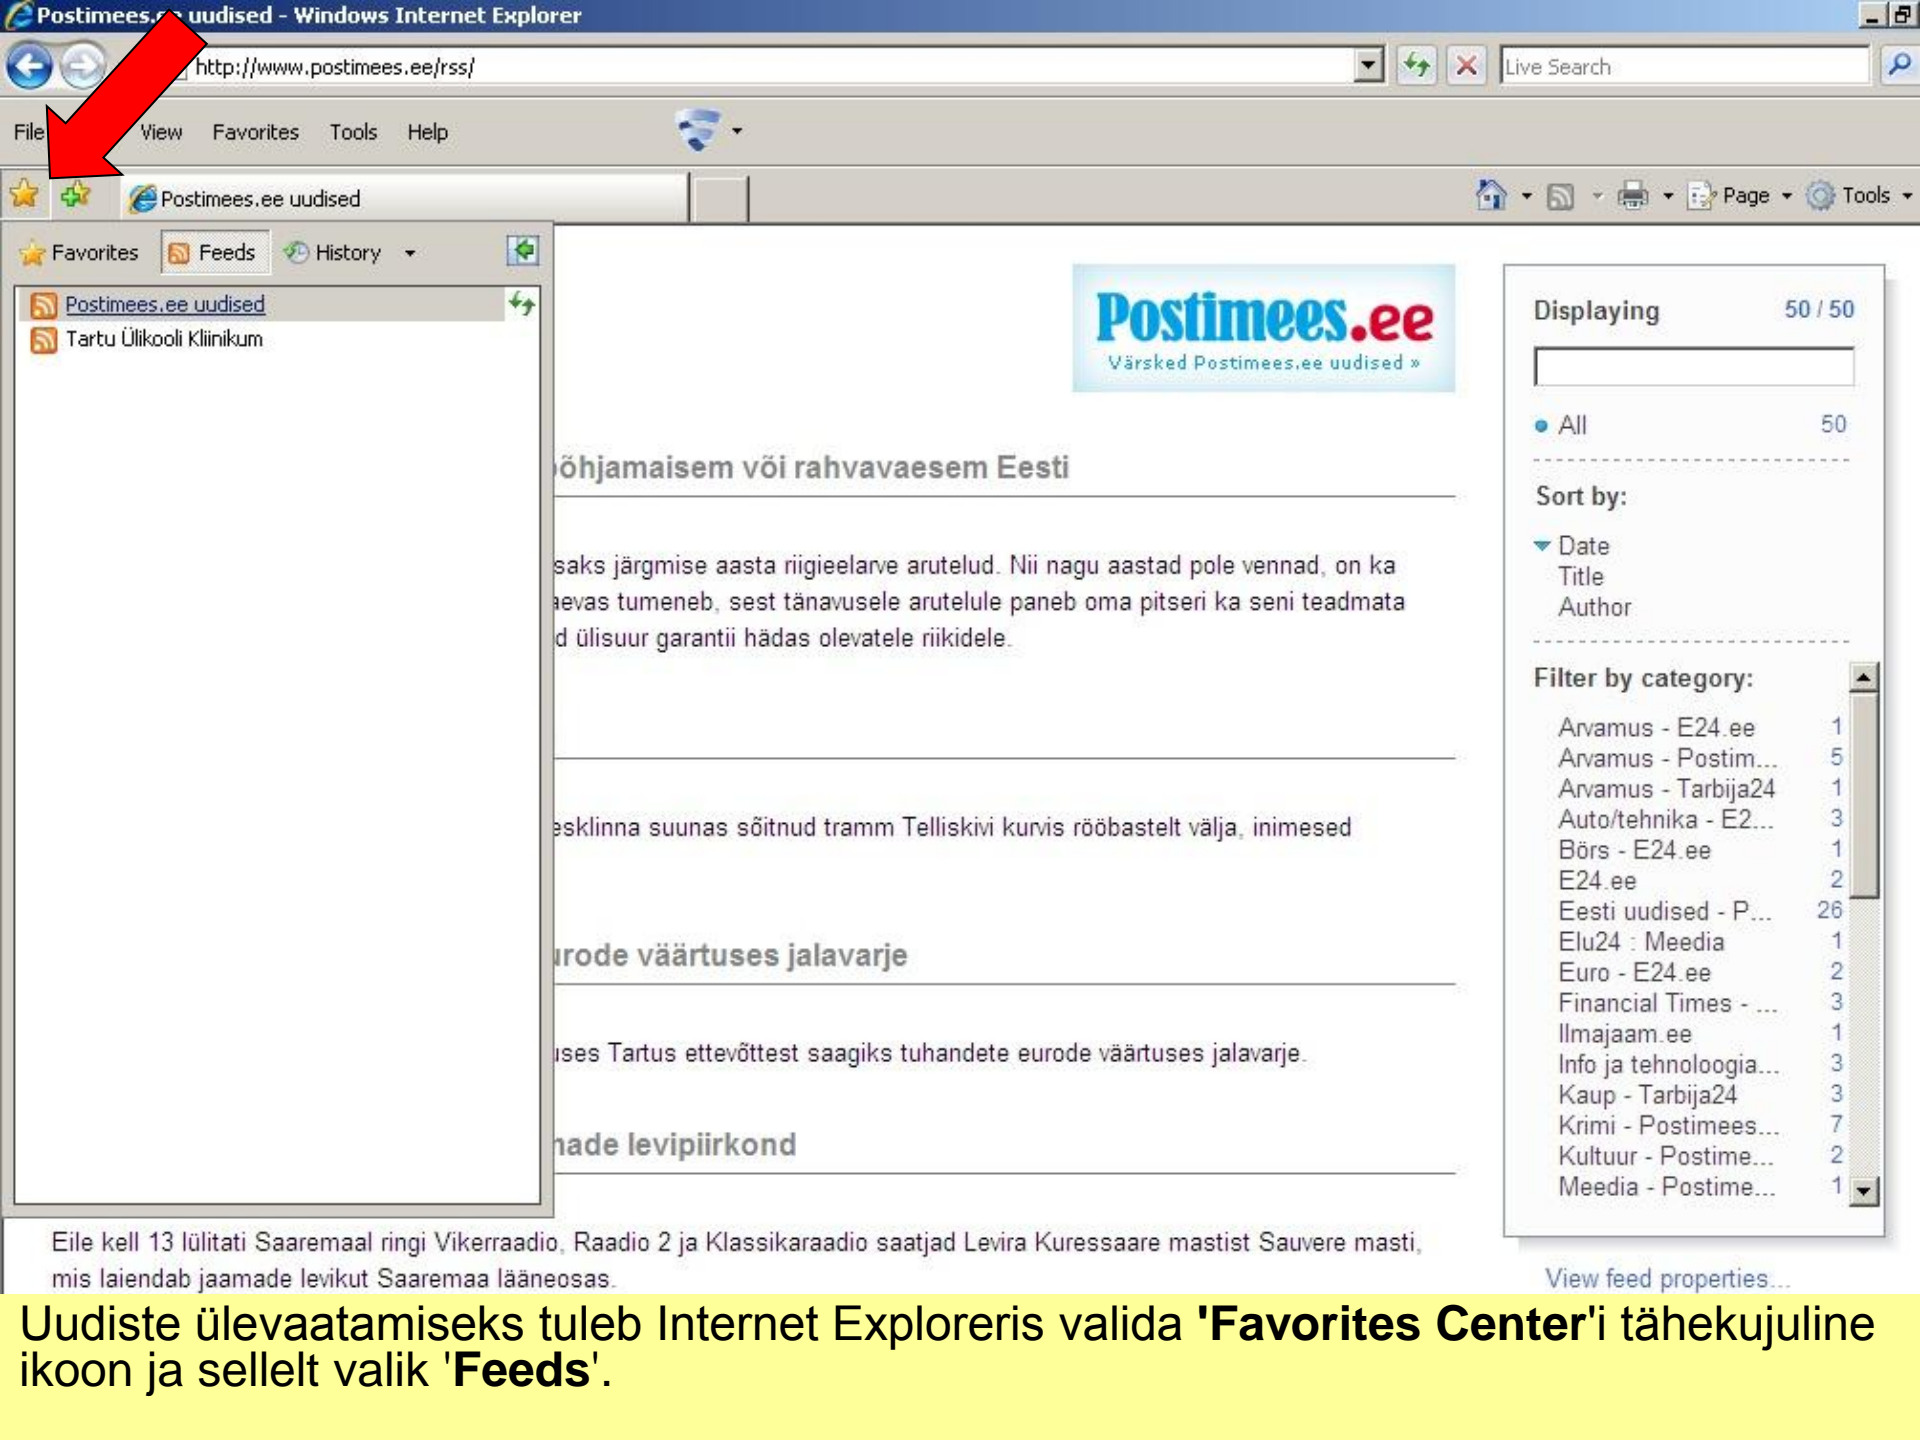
Postimees.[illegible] uudised - Windows Internet Explorer

http://www.postimees.ee/rss/

Live Search

File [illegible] View Favorites Tools Help

Postimees.ee uudised

Page Tools

Favorites Feeds History

Postimees.ee uudised
Tartu Ülikooli Kliinikum

Postimees.ee
Värsked Postimees.ee uudised »

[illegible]õhjamaisem või rahvavaesem Eesti

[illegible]saks järgmise aasta riigieelarve arutelud. Nii nagu aastad pole vennad, on ka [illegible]aevas tumeneb, sest tänavusele arutelule paneb oma pitseri ka seni teadmata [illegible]d ülisuur garantii hädas olevatele riikidele.

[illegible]esklinna suunas sõitnud tramm Telliskivi kurvis rööbastelt välja, inimesed

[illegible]urode väärtuses jalavarje

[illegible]uses Tartus ettevõttest saagiks tuhandete eurode väärtuses jalavarje.

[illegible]nade levipiirkond

Eile kell 13 lülitati Saaremaal ringi Vikerraadio, Raadio 2 ja Klassikaraadio saatjad Levira Kuressaare mastist Sauvere masti, mis laiendab jaamade levikut Saaremaa lääneosas.

Displaying 50 / 50

All 50

Sort by:
Date
Title
Author

Filter by category:

| | |
|---|---|
| Arvamus - E24.ee | 1 |
| Arvamus - Postim... | 5 |
| Arvamus - Tarbija24 | 1 |
| Auto/tehnika - E2... | 3 |
| Börs - E24.ee | 1 |
| E24.ee | 2 |
| Eesti uudised - P... | 26 |
| Elu24 : Meedia | 1 |
| Euro - E24.ee | 2 |
| Financial Times - ... | 3 |
| Ilmajaam.ee | 1 |
| Info ja tehnoloogia... | 3 |
| Kaup - Tarbija24 | 3 |
| Krimi - Postimees... | 7 |
| Kultuur - Postime... | 2 |
| Meedia - Postime... | 1 |

View feed properties...

Uudiste ülevaatamiseks tuleb Internet Exploreris valida **'Favorites Center'**i tähekujuline ikoon ja sellelt valik '**Feeds**'.